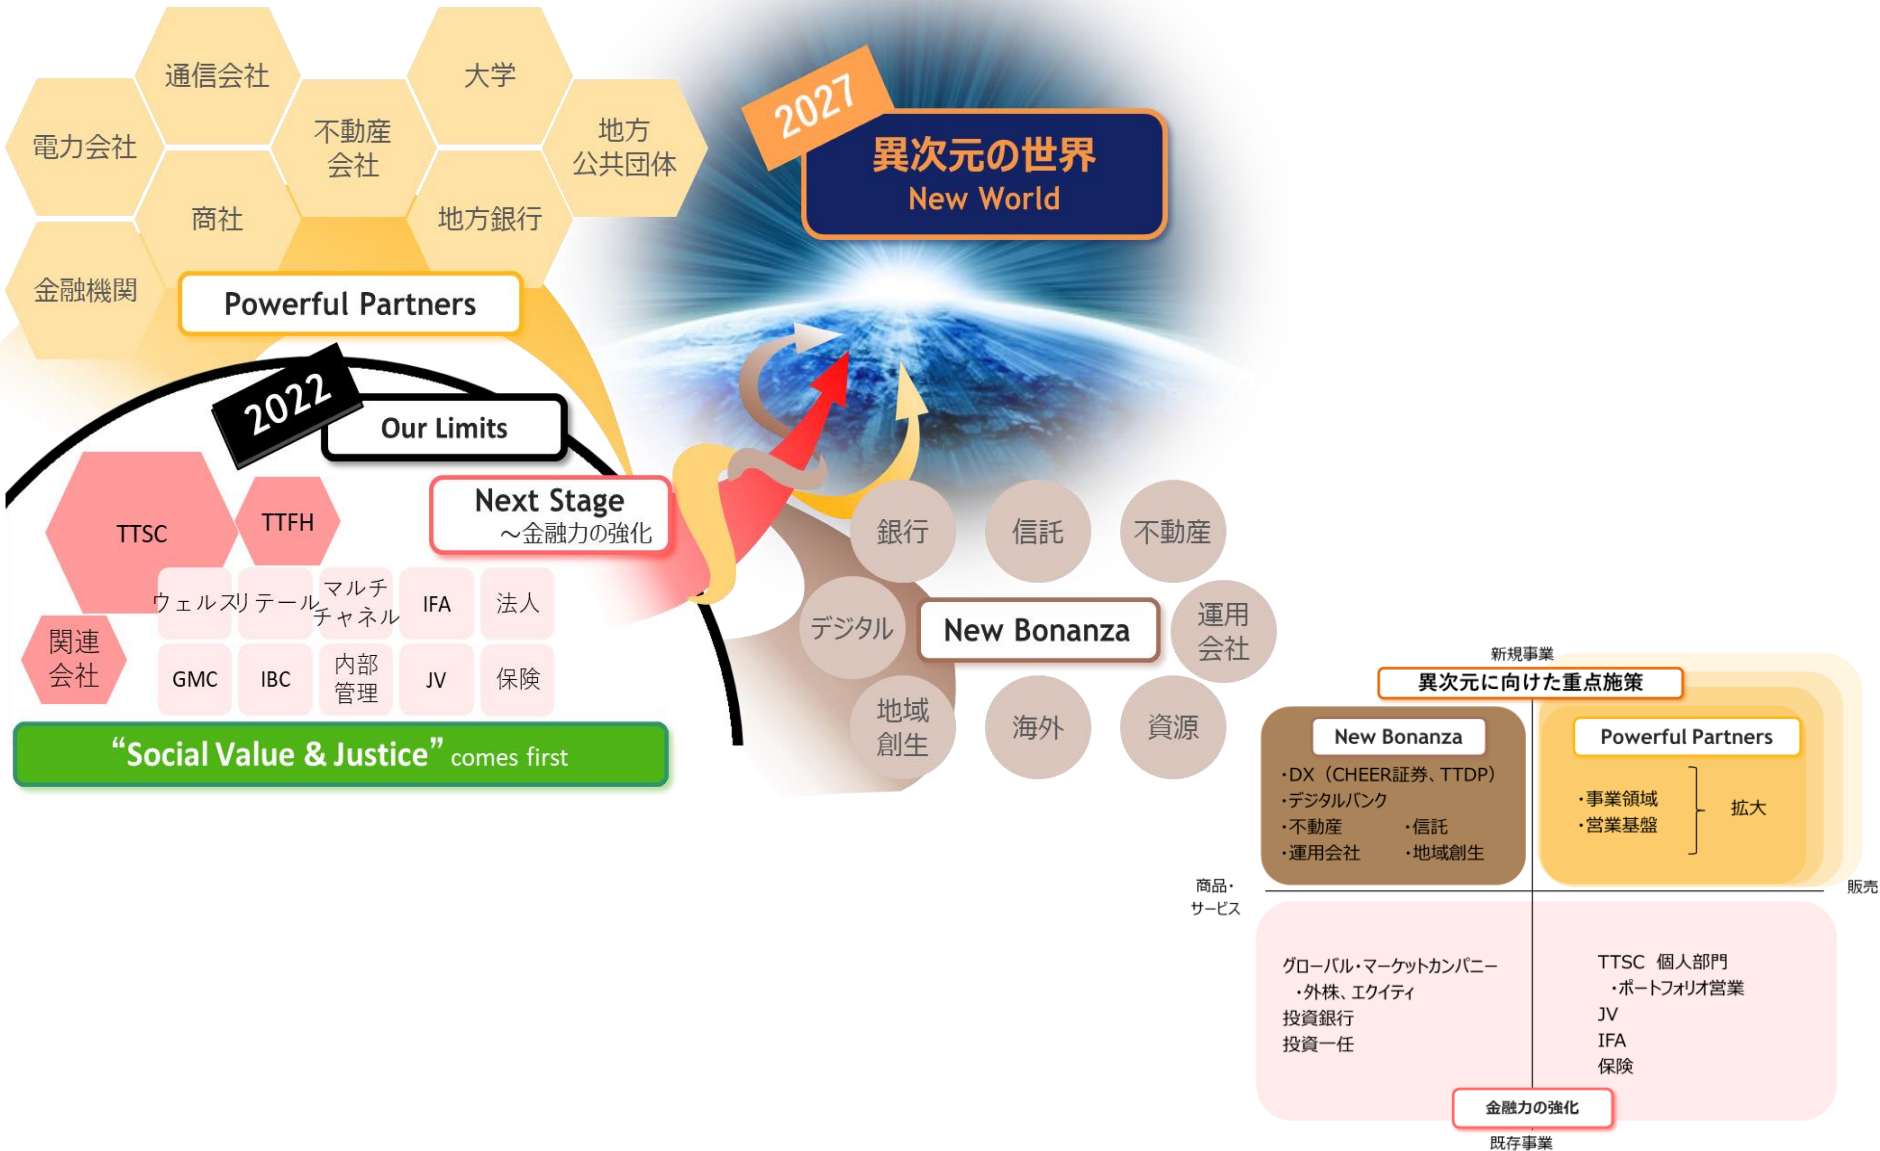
通信会社

大学

電力会社

不動産会社

地方公共団体

商社

地方銀行

金融機関

Powerful Partners

2027

異次元の世界
New World

2022

Our Limits

Next Stage
～金融力の強化

TTSC

TTFH

ウェルスリテール

マルチチャネル

IFA

法人

関連会社

GMC

IBC

内部管理

JV

保険

“Social Value & Justice” comes first

銀行

信託

不動産

デジタル

New Bonanza

運用会社

地域創生

海外

資源

新規事業

異次元に向けた重点施策

New Bonanza

・DX（CHEER証券、TTDP）
・デジタルバンク
・不動産　・信託
・運用会社　・地域創生

Powerful Partners

・事業領域
・営業基盤
拡大

商品・サービス

販売

グローバル・マーケットカンパニー
・外株、エクイティ
投資銀行
投資一任

TTSC 個人部門
・ポートフォリオ営業
JV
IFA
保険

金融力の強化

既存事業